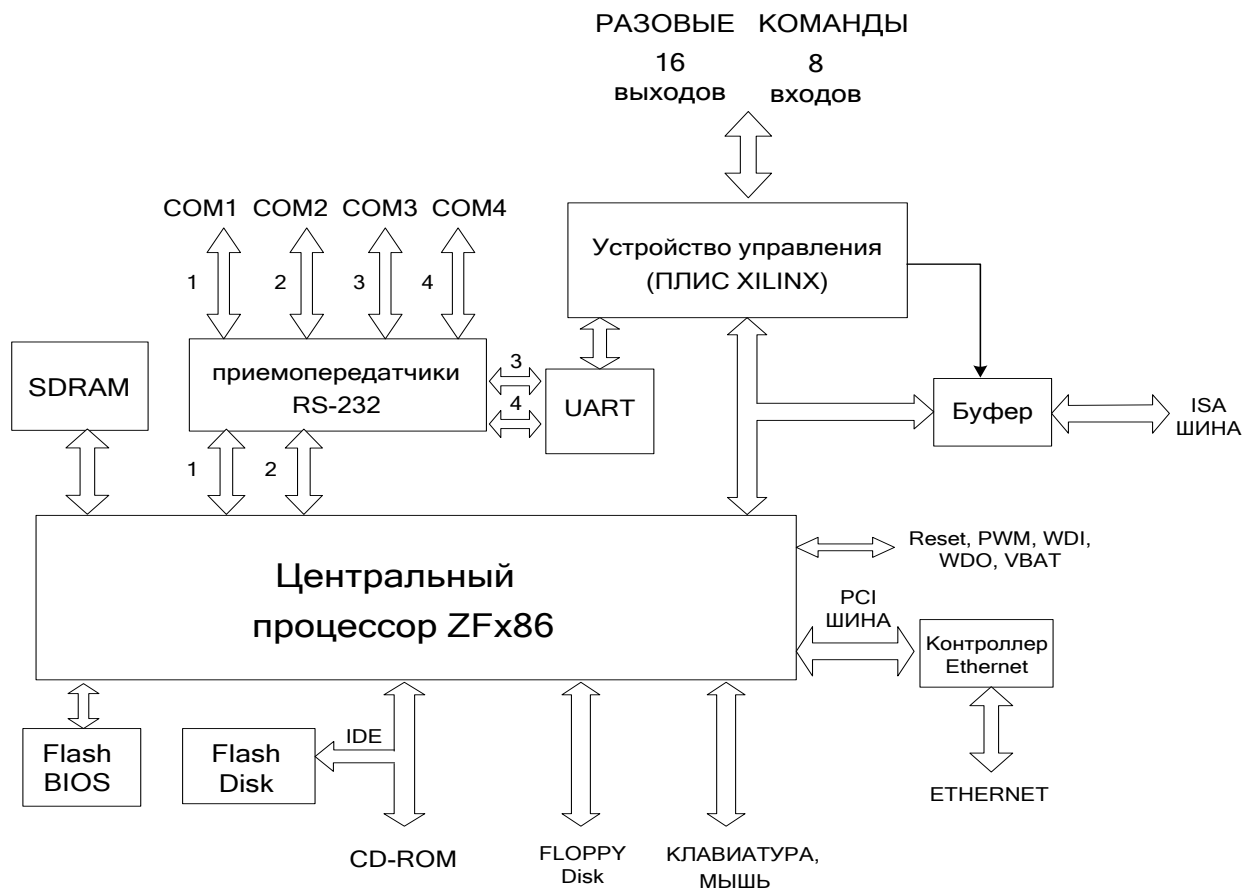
РАЗОВЫЕ КОМАНДЫ
16 выходов
8 входов

COM1 COM2 COM3 COM4
1 2 3 4

Устройство управления
(ПЛИС XILINX)

SDRAM

приемопередатчики
RS-232

3
4
UART

Буфер

ISA
ШИНА

1 2

Центральный
процессор ZFx86

Reset, PWM, WDI,
WDO, VBAT

PCI
ШИНА

Контроллер
Ethernet

ETHERNET

Flash
BIOS

Flash
Disk

IDE

CD-ROM

FLOPPY
Disk

КЛАВИАТУРА,
МЫШЬ